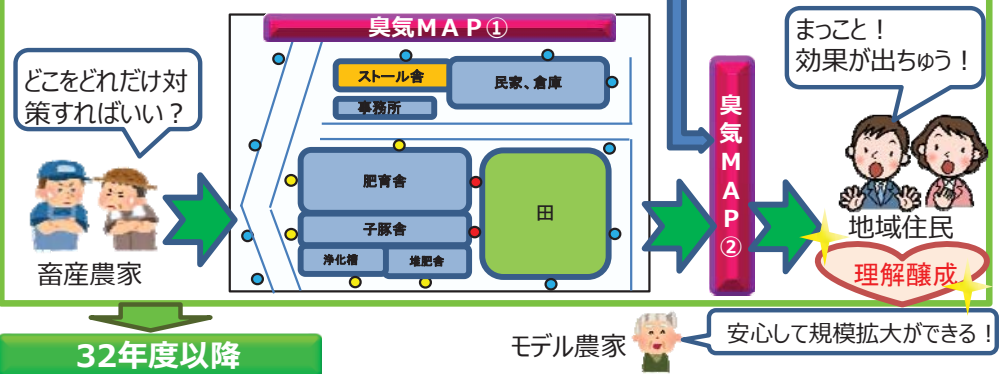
どこをどれだけ対策すればいい？

畜産農家

臭気ＭＡＰ①

ストール舎

民家、倉庫

事務所

肥育舎

田

子豚舎

浄化槽

堆肥舎

臭気ＭＡＰ②

まっこと！効果が出ちゅう！

地域住民

理解醸成

32年度以降

モデル農家

安心して規模拡大ができる！